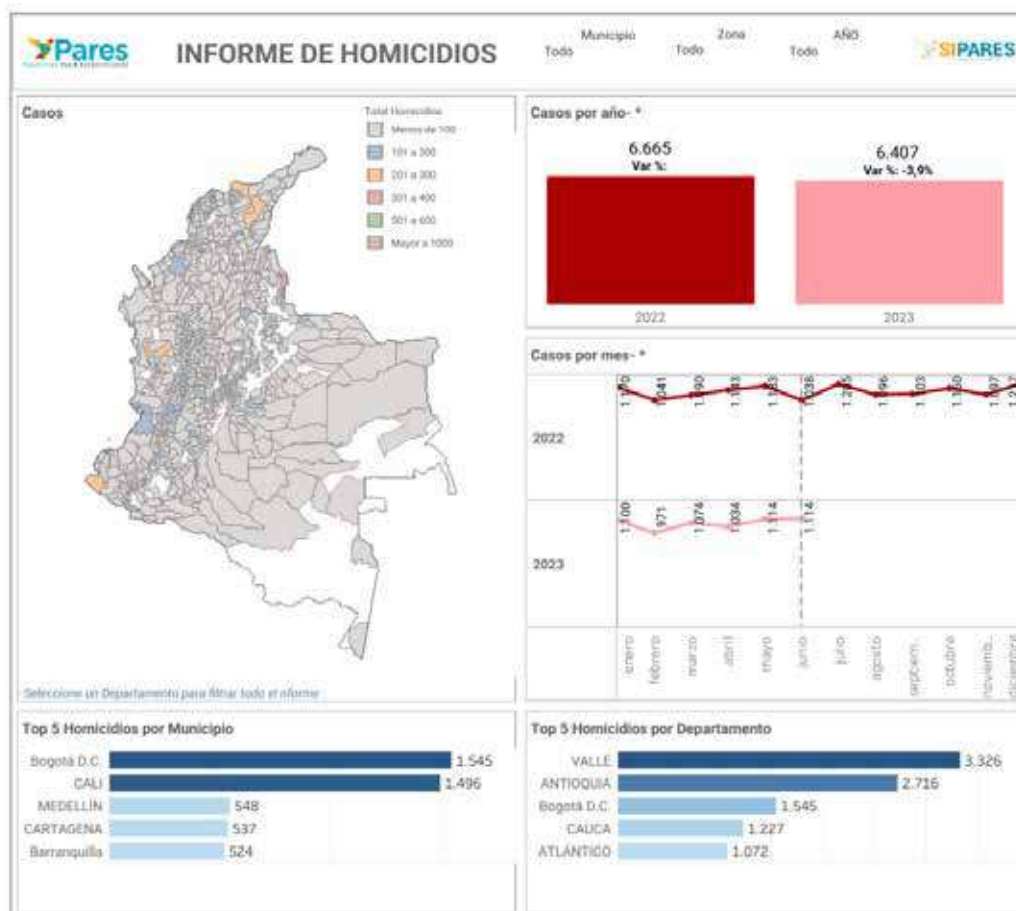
Pares

INFORME DE HOMICIDIOS

Municipio
Todo

Zona
Todo

AÑO
Todo

SIPARES

Casos

Total Homicidios
Menos de 100
101 a 200
201 a 300
301 a 400
501 a 600
Mayor a 1000

Seleccione un Departamento para filtrar todo el informe

Casos por año- *

6.665
Var %:

6.407
Var %: -3,9%

2022

2023

Casos por mes- *

2022

1.100 1.041 1.090 1.103 1.133 1.036 1.215 1.096 1.103 1.150 1.097 1.2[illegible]

2023

1.100 971 1.074 1.034 1.114 1.114

enero febrero marzo abril mayo junio julio agosto septiem. octubre noviemb. diciembre

Top 5 Homicidios por Municipio

| Bogotá D.C. | 1.545 |
|---|---|
| CALI | 1.496 |
| MEDELLÍN | 548 |
| CARTAGENA | 537 |
| Barranquilla | 524 |

Top 5 Homicidios por Departamento

| VALLE | 3.326 |
|---|---|
| ANTIOQUIA | 2.716 |
| Bogotá D.C. | 1.545 |
| CAUCA | 1.227 |
| ATLÁNTICO | 1.072 |